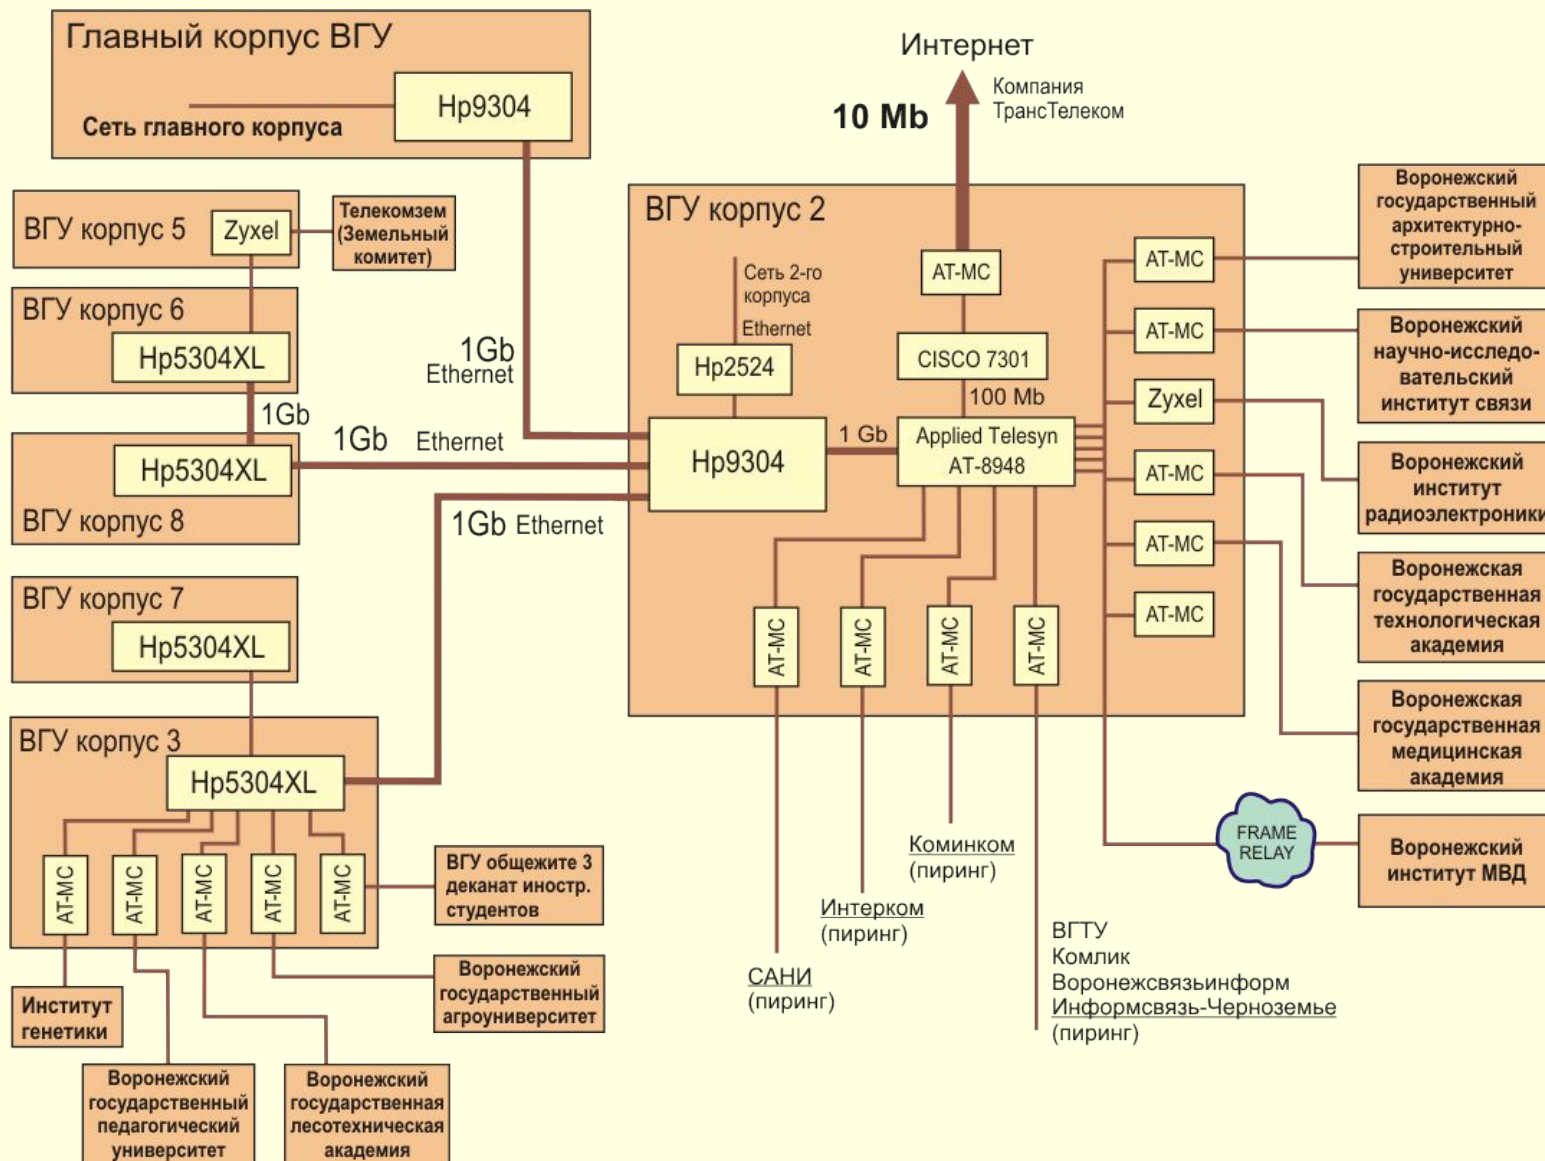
Главный корпус ВГУ
Сеть главного корпуса
Hp9304

Интернет
10 Mb
Компания ТрансТелеком

ВГУ корпус 5
Zyxel
Телекомзем (Земельный комитет)

ВГУ корпус 6
Hp5304XL
1Gb
Hp5304XL
ВГУ корпус 8

1Gb Ethernet
1Gb Ethernet
1Gb Ethernet

ВГУ корпус 7
Hp5304XL

ВГУ корпус 3
Hp5304XL
AT-MC
AT-MC
AT-MC
AT-MC
AT-MC
ВГУ общежите 3 деканат иностр. студентов
Институт генетики
Воронежский государственный агроуниверситет
Воронежский государственный педагогический университет
Воронежский государственная лесотехническая академия

ВГУ корпус 2
Сеть 2-го корпуса
Ethernet
Hp2524
Hp9304
1 Gb
AT-MC
CISCO 7301
100 Mb
Applied Telesyn AT-8948
AT-MC
AT-MC
AT-MC
AT-MC

AT-MC
AT-MC
Zyxel
AT-MC
AT-MC
AT-MC

Воронежский государственный архитектурно-строительный университет
Воронежский научно-исследовательский институт связи
Воронежский институт радиоэлектроники
Воронежская государственная технологическая академия
Воронежская государственная медицинская академия
FRAME RELAY
Воронежский институт МВД

Коминком (пиринг)
Интерком (пиринг)
САНИ (пиринг)
ВГТУ
Комлик
Воронежсвязьинформ
Информсвязь-Черноземье
(пиринг)